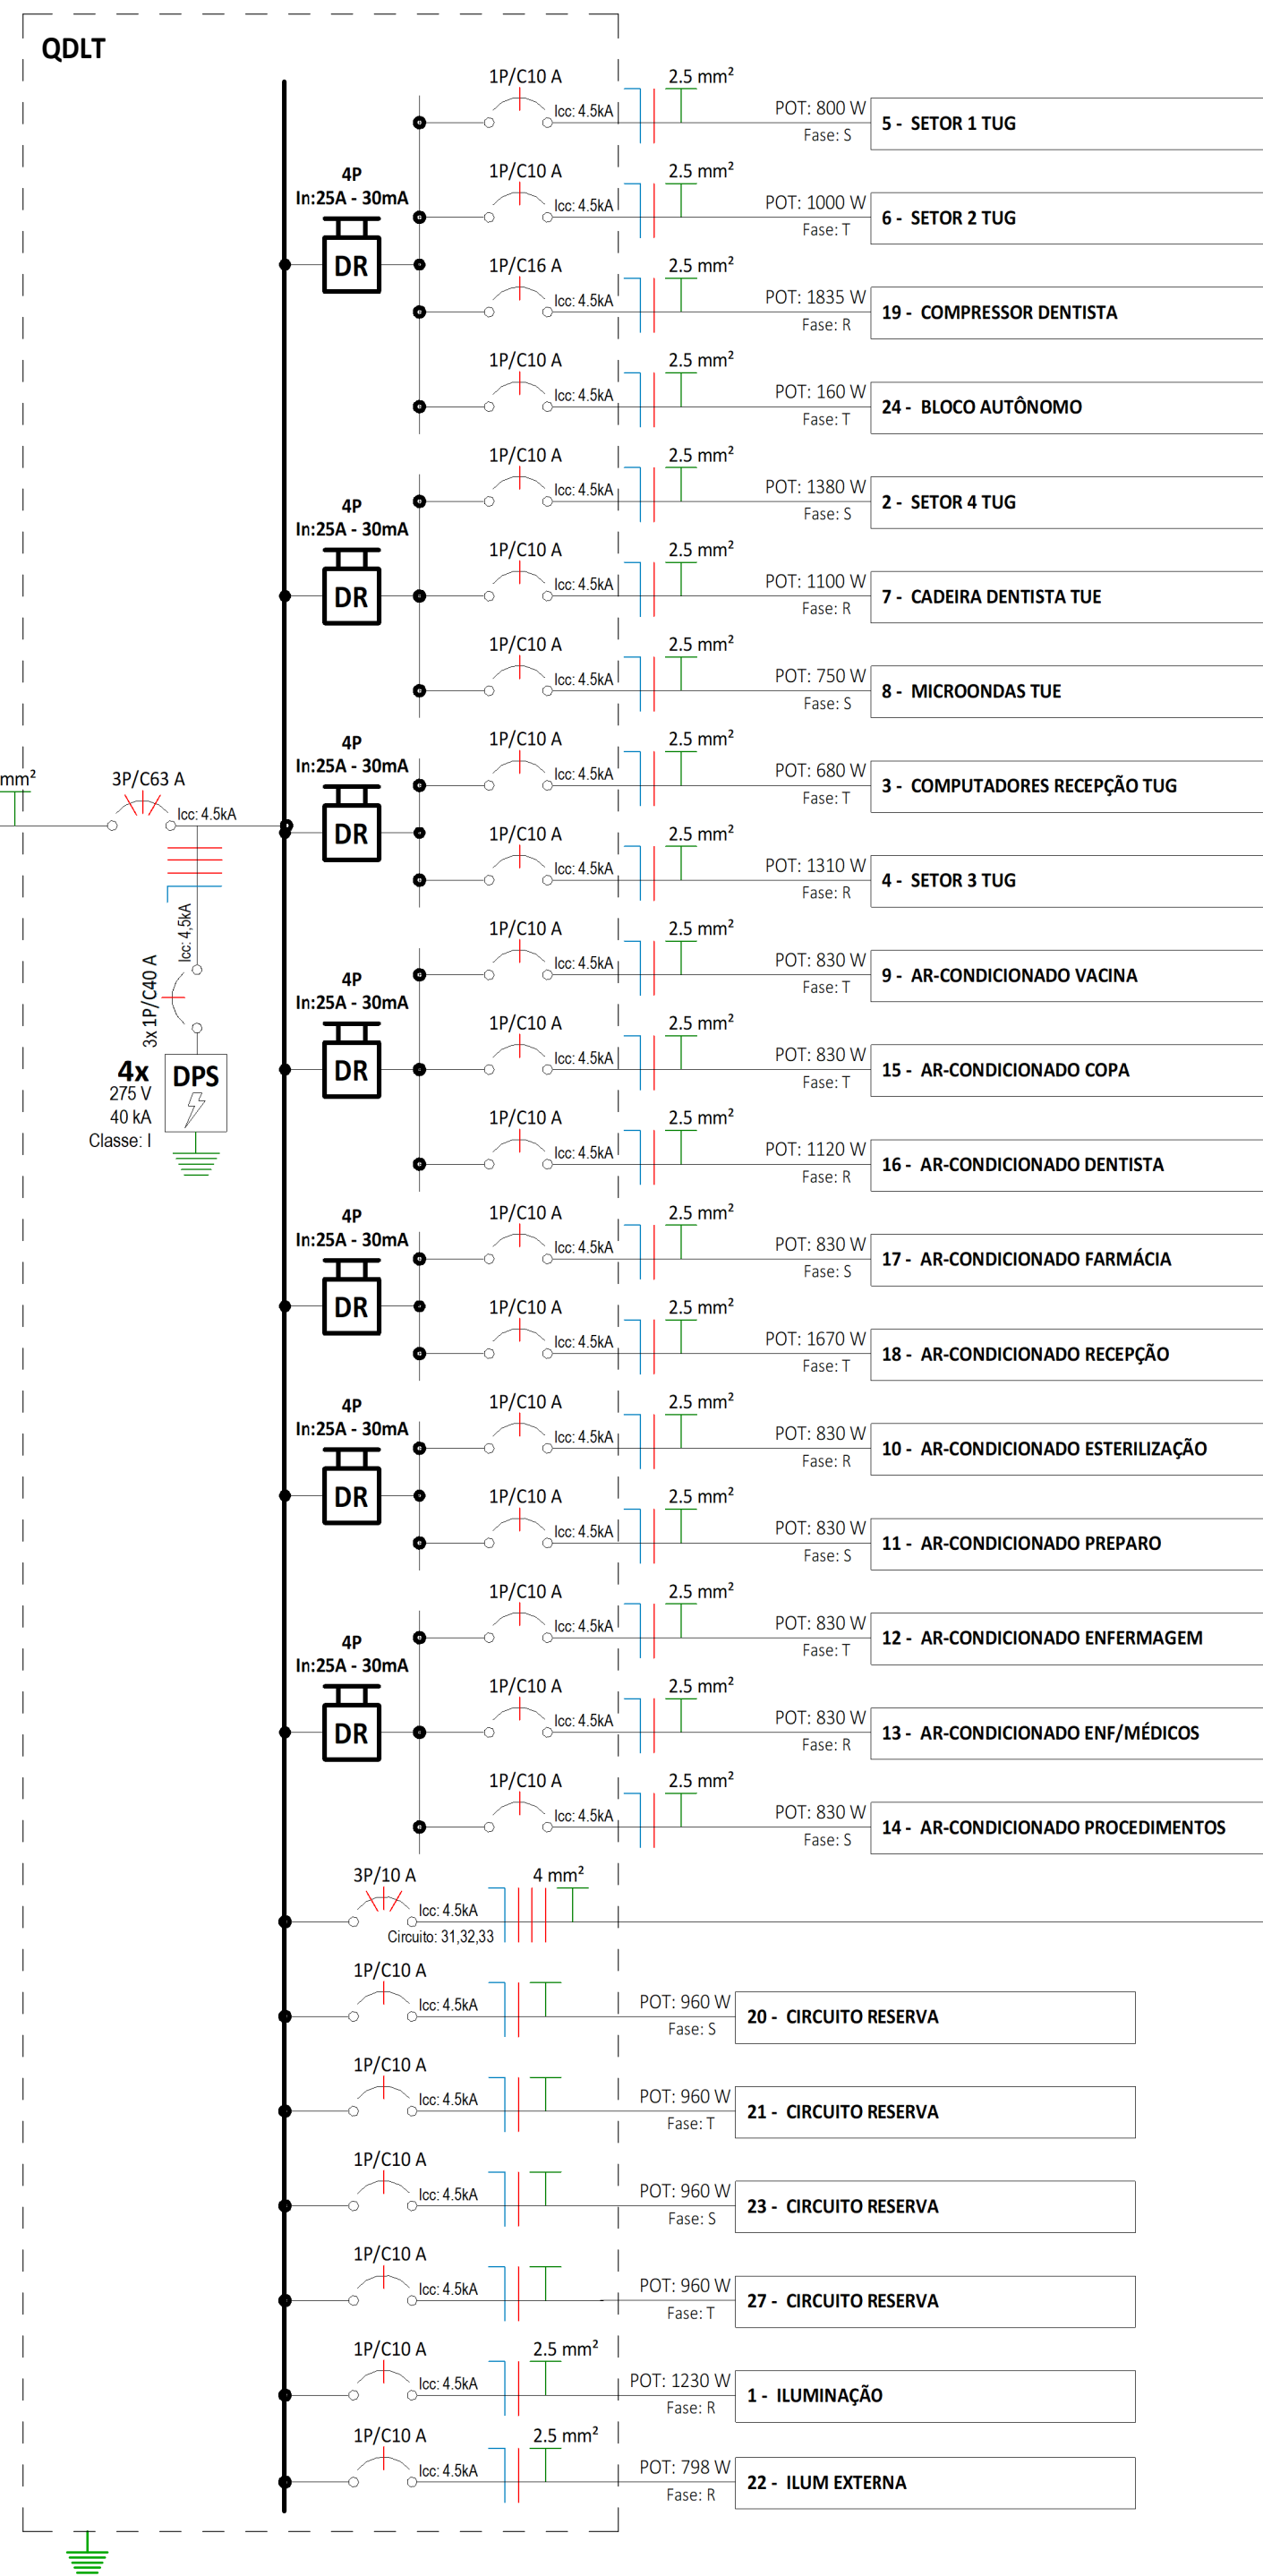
QDLT

4P
In:25A - 30mA
DR

1P/C10 A
Icc: 4.5kA
2.5 mm²
POT: 800 W
Fase: S
5 - SETOR 1 TUG

1P/C10 A
Icc: 4.5kA
2.5 mm²
POT: 1000 W
Fase: T
6 - SETOR 2 TUG

1P/C16 A
Icc: 4.5kA
2.5 mm²
POT: 1835 W
Fase: R
19 - COMPRESSOR DENTISTA

1P/C10 A
Icc: 4.5kA
2.5 mm²
POT: 160 W
Fase: T
24 - BLOCO AUTÔNOMO

4P
In:25A - 30mA
DR

1P/C10 A
Icc: 4.5kA
2.5 mm²
POT: 1380 W
Fase: S
2 - SETOR 4 TUG

1P/C10 A
Icc: 4.5kA
2.5 mm²
POT: 1100 W
Fase: R
7 - CADEIRA DENTISTA TUE

1P/C10 A
Icc: 4.5kA
2.5 mm²
POT: 750 W
Fase: S
8 - MICROONDAS TUE

mm²
3P/C63 A
Icc: 4.5kA

4P
In:25A - 30mA
DR

1P/C10 A
Icc: 4.5kA
2.5 mm²
POT: 680 W
Fase: T
3 - COMPUTADORES RECEPÇÃO TUG

1P/C10 A
Icc: 4.5kA
2.5 mm²
POT: 1310 W
Fase: R
4 - SETOR 3 TUG

Icc: 4,5kA
3x 1P/C40 A
4x
275 V
40 kA
Classe: I
DPS

4P
In:25A - 30mA
DR

1P/C10 A
Icc: 4.5kA
2.5 mm²
POT: 830 W
Fase: T
9 - AR-CONDICIONADO VACINA

1P/C10 A
Icc: 4.5kA
2.5 mm²
POT: 830 W
Fase: T
15 - AR-CONDICIONADO COPA

1P/C10 A
Icc: 4.5kA
2.5 mm²
POT: 1120 W
Fase: R
16 - AR-CONDICIONADO DENTISTA

4P
In:25A - 30mA
DR

1P/C10 A
Icc: 4.5kA
2.5 mm²
POT: 830 W
Fase: S
17 - AR-CONDICIONADO FARMÁCIA

1P/C10 A
Icc: 4.5kA
2.5 mm²
POT: 1670 W
Fase: T
18 - AR-CONDICIONADO RECEPÇÃO

4P
In:25A - 30mA
DR

1P/C10 A
Icc: 4.5kA
2.5 mm²
POT: 830 W
Fase: R
10 - AR-CONDICIONADO ESTERILIZAÇÃO

1P/C10 A
Icc: 4.5kA
2.5 mm²
POT: 830 W
Fase: S
11 - AR-CONDICIONADO PREPARO

4P
In:25A - 30mA
DR

1P/C10 A
Icc: 4.5kA
2.5 mm²
POT: 830 W
Fase: T
12 - AR-CONDICIONADO ENFERMAGEM

1P/C10 A
Icc: 4.5kA
2.5 mm²
POT: 830 W
Fase: R
13 - AR-CONDICIONADO ENF/MÉDICOS

1P/C10 A
Icc: 4.5kA
2.5 mm²
POT: 830 W
Fase: S
14 - AR-CONDICIONADO PROCEDIMENTOS

3P/10 A
Icc: 4.5kA
Circuito: 31,32,33
4 mm²

1P/C10 A
Icc: 4.5kA
POT: 960 W
Fase: S
20 - CIRCUITO RESERVA

1P/C10 A
Icc: 4.5kA
POT: 960 W
Fase: T
21 - CIRCUITO RESERVA

1P/C10 A
Icc: 4.5kA
POT: 960 W
Fase: S
23 - CIRCUITO RESERVA

1P/C10 A
Icc: 4.5kA
POT: 960 W
Fase: T
27 - CIRCUITO RESERVA

1P/C10 A
Icc: 4.5kA
2.5 mm²
POT: 1230 W
Fase: R
1 - ILUMINAÇÃO

1P/C10 A
Icc: 4.5kA
2.5 mm²
POT: 798 W
Fase: R
22 - ILUM EXTERNA